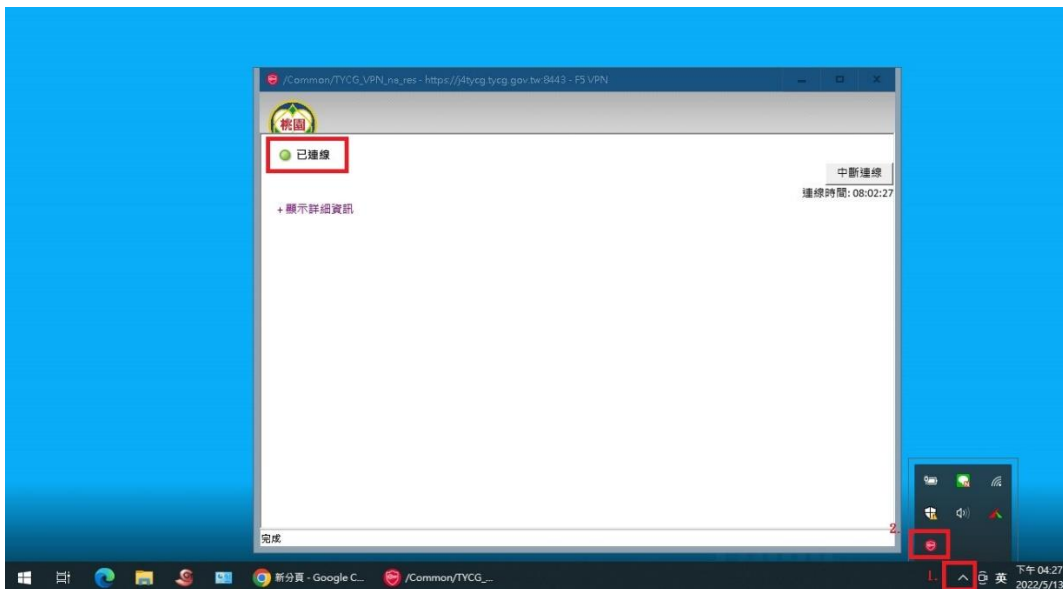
/Common/TYCG_VPN_na_res - https://j4tycg.tycg.gov.tw:8443 - F5 VPN

桃園

已連線

中斷連線

連線時間: 08:02:27

+顯示詳細資訊

完成

2.

1.

新分頁 - Google C...

/Common/TYCG_...

英

下午 04:27
2022/5/13